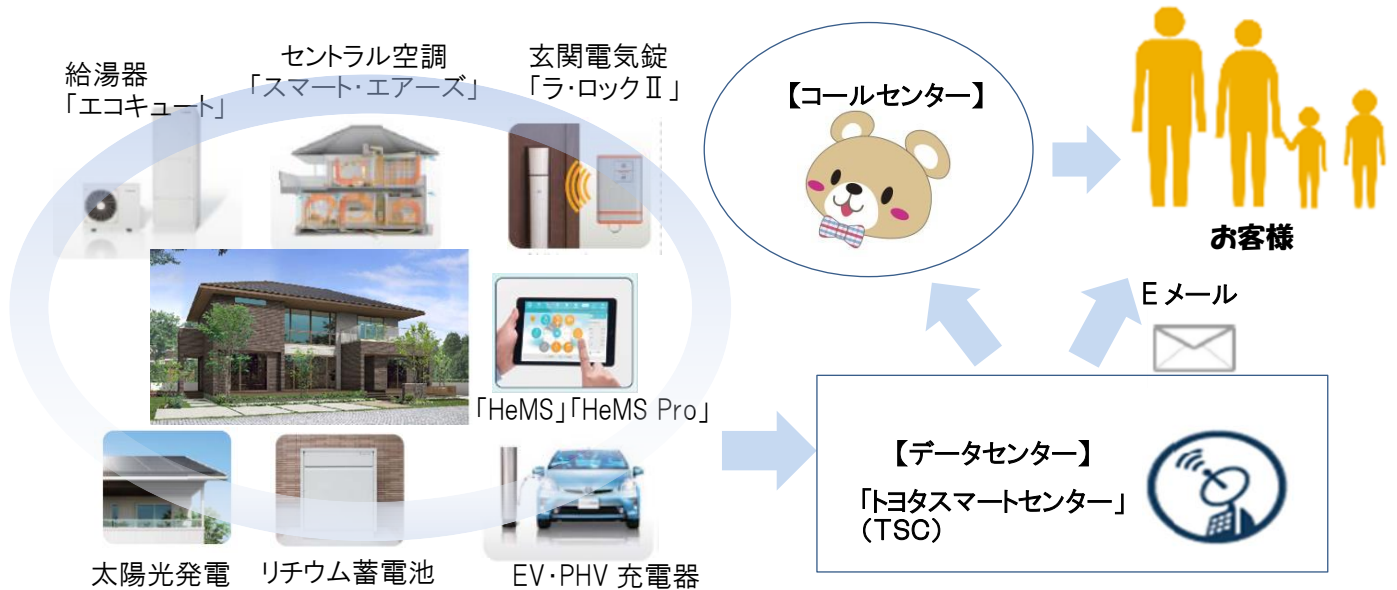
給湯器
「エコキュート」

セントラル空調
「スマート・エアーズ」

玄関電気錠
「ラ・ロックⅡ」

【コールセンター】

お客様

Eメール

「HeMS」「HeMS Pro」

【データセンター】

「トヨタスマートセンター」
（TSC）

太陽光発電

リチウム蓄電池

EV・PHV 充電器